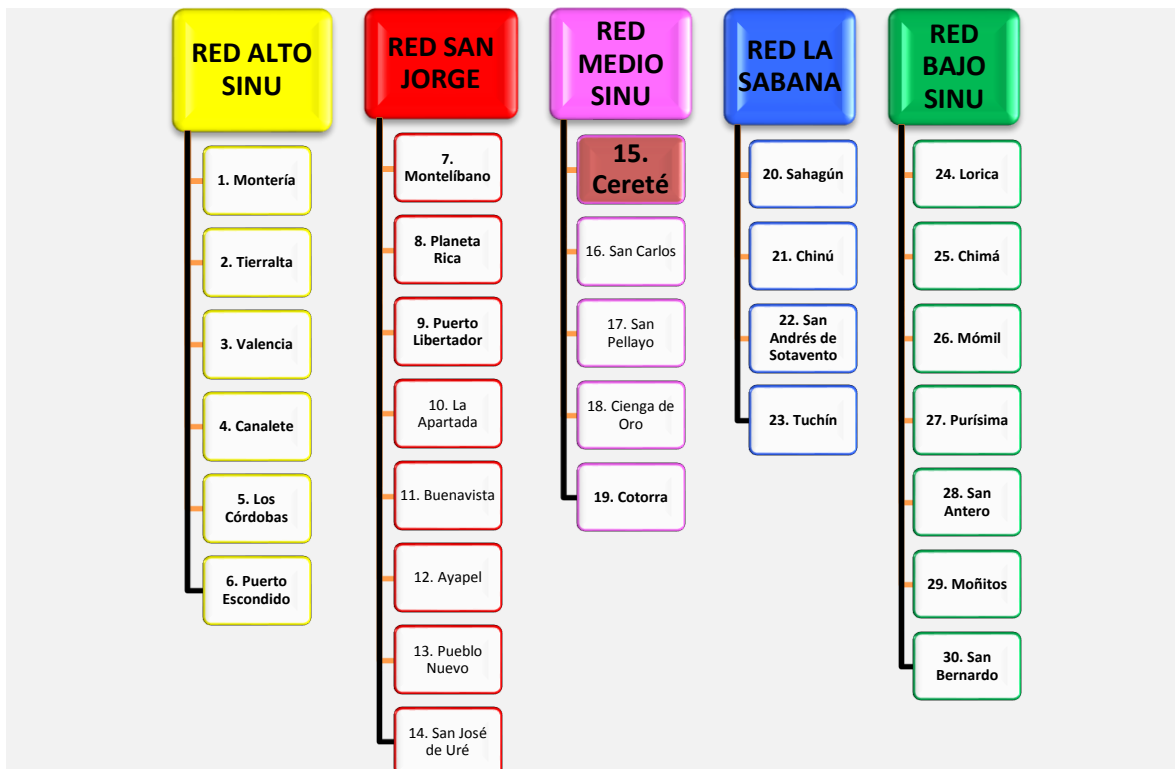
RED ALTO SINU

1. Montería

2. Tierralta

3. Valencia

4. Canalete

5. Los Córdobas

6. Puerto Escondido

RED SAN JORGE

7. Montelíbano

8. Planeta Rica

9. Puerto Libertador

10. La Apartada

11. Buenavista

12. Ayapel

13. Pueblo Nuevo

14. San José de Uré

RED MEDIO SINU

15. Cereté

16. San Carlos

17. San Pellayo

18. Cienga de Oro

19. Cotorra

RED LA SABANA

20. Sahagún

21. Chinú

22. San Andrés de Sotavento

23. Tuchín

RED BAJO SINU

24. Lorica

25. Chimá

26. Mómil

27. Purísima

28. San Antero

29. Moñitos

30. San Bernardo